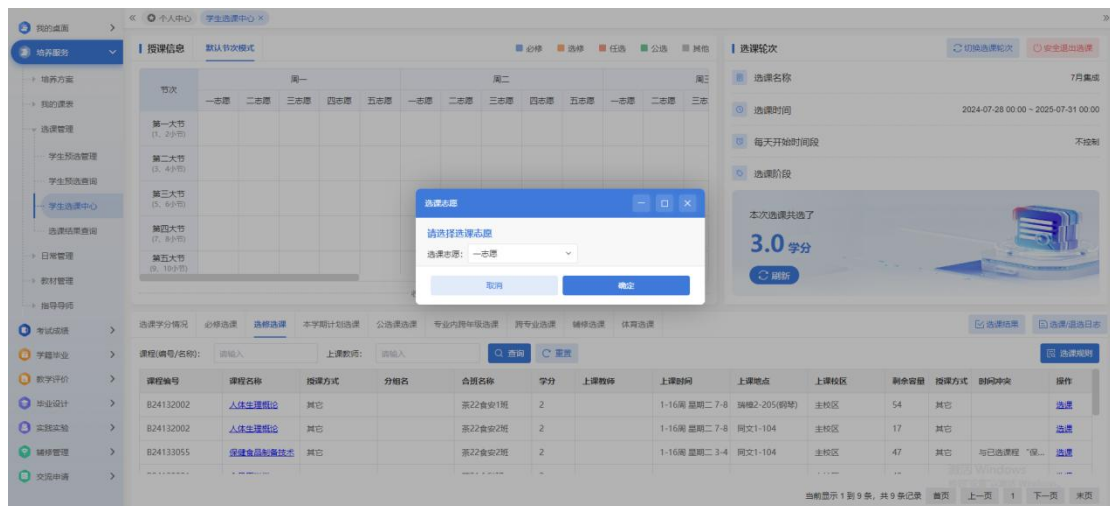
我的桌面
培养服务
培养方案
我的课表
选课管理
学生预选管理
学生预选查询
学生选课中心
选课结果查询
日常管理
教材管理
指导导师
考试成绩
学籍毕业
教学评价
毕业设计
实践教务
辅修管理
交流申请

« 个人中心 学生选课中心 ×

授课信息 默认节次模式
必修 选修 任选 公选 其他

| 节次 | 周一 | | | | | 周二 | | | | | 周三 | | |
|---|---|---|---|---|---|---|---|---|---|---|---|---|---|
| | 一志愿 | 二志愿 | 三志愿 | 四志愿 | 五志愿 | 一志愿 | 二志愿 | 三志愿 | 四志愿 | 五志愿 | 一志愿 | 二志愿 | 三志 |
| 第一大节 (1、2小节) | | | | | | | | | | | | | |
| 第二大节 (3、4小节) | | | | | | | | | | | | | |
| 第三大节 (5、6小节) | | | | | | | | | | | | | |
| 第四大节 (7、8小节) | | | | | | | | | | | | | |
| 第五大节 (9、10小节) | | | | | | | | | | | | | |

选课轮次
切换选课轮次 安全退出选课
选课名称 7月集成
选课时间 2024-07-28 00:00 ~ 2025-07-31 00:00
每天开始时间段 不控制
选课阶段
本次选课共选了
3.0 学分
刷新

选课志愿
请选择选课志愿
选课志愿: 一志愿
取消 确定

选课学分情况 必修选课 选修选课 本学期计划选课 公选课选课 专业内跨年级选课 跨专业选课 辅修选课 体育选课
选课结果 选课/退选日志
课程(编号/名称): 请输入 上课教师: 请输入 查询 重置
选课规则

| 课程编号 | 课程名称 | 授课方式 | 分组名 | 合班名称 | 学分 | 上课教师 | 上课时间 | 上课地点 | 上课校区 | 剩余容量 | 授课方式 | 时间冲突 | 操作 |
|---|---|---|---|---|---|---|---|---|---|---|---|---|---|
| B24132002 | 人体生理概论 | 其它 | | 茶22食安1班 | 2 | | 1-16周 星期二 7-8 | 瑞樟2-205(钢琴) | 主校区 | 54 | 其它 | | 选课 |
| B24132002 | 人体生理概论 | 其它 | | 茶22食安2班 | 2 | | 1-16周 星期二 7-8 | 同文1-104 | 主校区 | 17 | 其它 | | 选课 |
| B24133055 | 保健食品制备技术 | 其它 | | 茶22食安2班 | 2 | | 1-16周 星期二 3-4 | 同文1-104 | 主校区 | 47 | 其它 | 与已选课程"保... | 选课 |

当前显示 1 到 9 条，共 9 条记录 首页 上一页 1 下一页 末页
激活 Windows